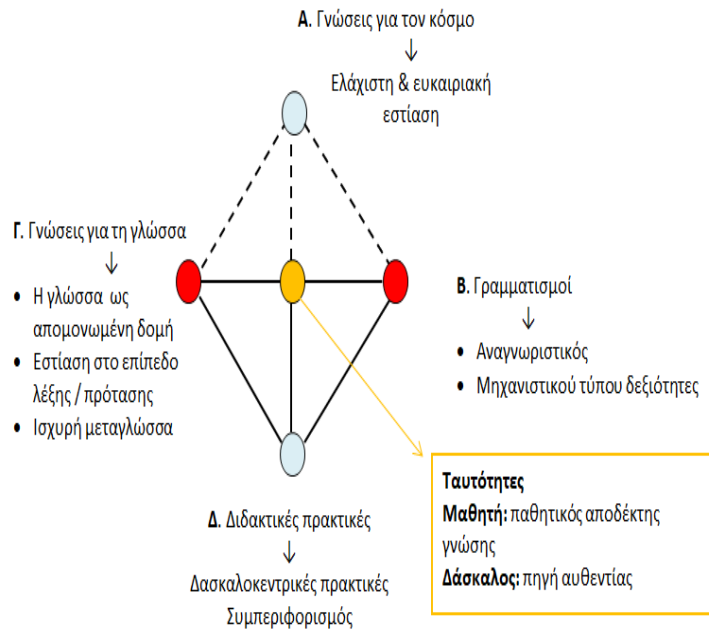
**Α.** Γνώσεις για τον κόσμο
↓
Ελάχιστη & ευκαιριακή εστίαση

**Γ.** Γνώσεις για τη γλώσσα
↓
• Η γλώσσα ως απομονωμένη δομή
• Εστίαση στο επίπεδο λέξης / πρότασης
• Ισχυρή μεταγλώσσα

**Β.** Γραμματισμοί
↓
• Αναγνωριστικός
• Μηχανιστικού τύπου δεξιότητες

**Ταυτότητες**
**Μαθητή:** παθητικός αποδέκτης γνώσης
**Δάσκαλος:** πηγή αυθεντίας

**Δ.** Διδακτικές πρακτικές
↓
Δασκαλοκεντρικές πρακτικές
Συμπεριφορισμός